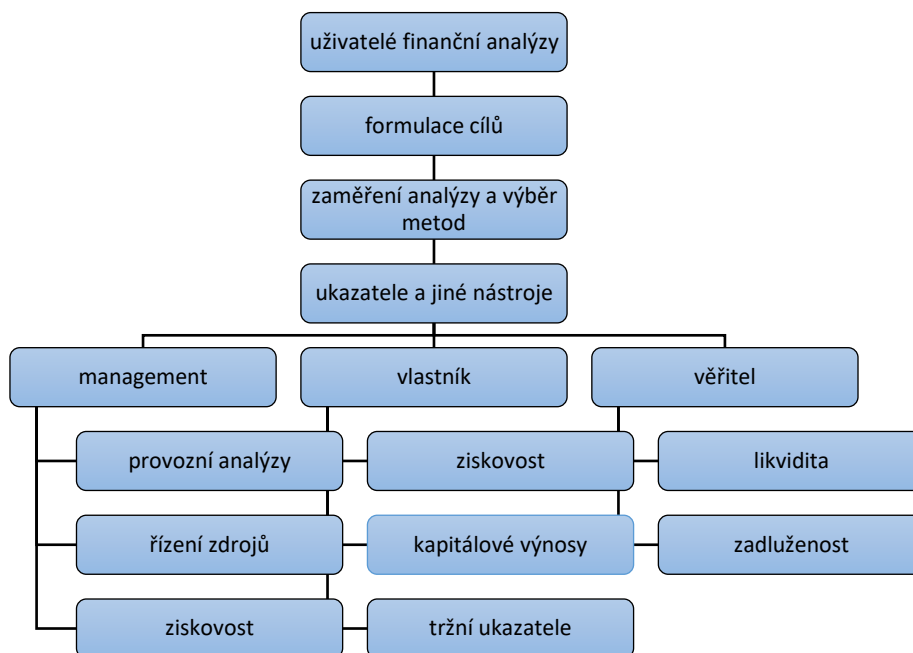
uživatelé finanční analýzy

formulace cílů

zaměření analýzy a výběr metod

ukazatele a jiné nástroje

management

vlastník

věřitel

provozní analýzy

ziskovost

likvidita

řízení zdrojů

kapitálové výnosy

zadluženost

ziskovost

tržní ukazatele